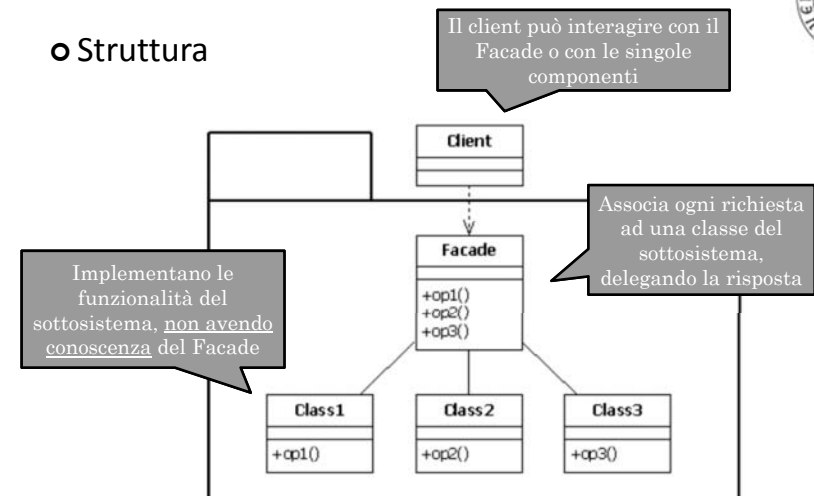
Struttura

Il client può interagire con il Facade o con le singole componenti

Client

Associa ogni richiesta ad una classe del sottosistema, delegando la risposta

Facade

+op1()
+op2()
+op3()

Implementano le funzionalità del sottosistema, non avendo conoscenza del Facade

Class1

+op1()

Class2

+op2()

Class3

+op3()